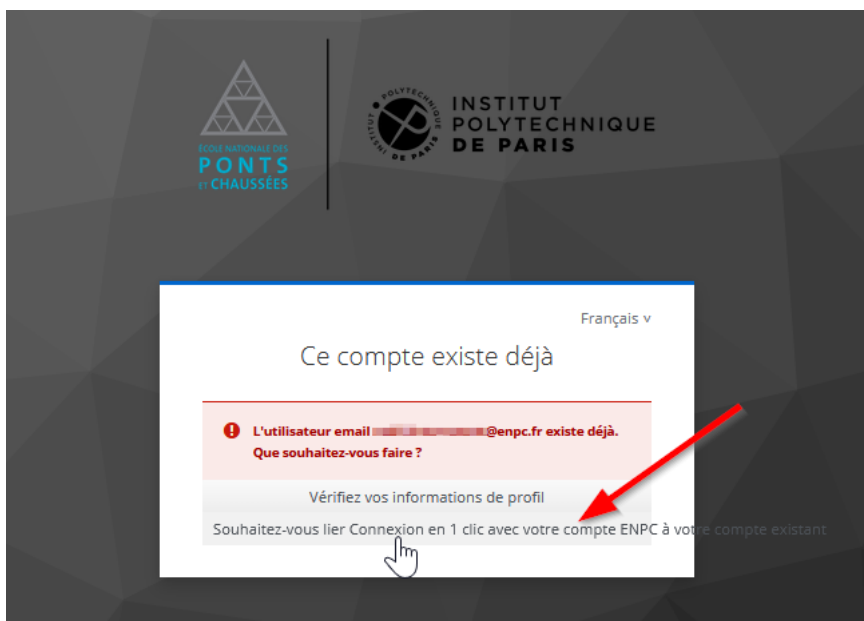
ÉCOLE NATIONALE DES
PONTS
ET CHAUSSÉES

INSTITUT POLYTECHNIQUE DE PARIS

INSTITUT
POLYTECHNIQUE
DE PARIS

Français ∨

Ce compte existe déjà

L'utilisateur email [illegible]@enpc.fr existe déjà. Que souhaitez-vous faire ?

Vérifiez vos informations de profil

Souhaitez-vous lier Connexion en 1 clic avec votre compte ENPC à votre compte existant